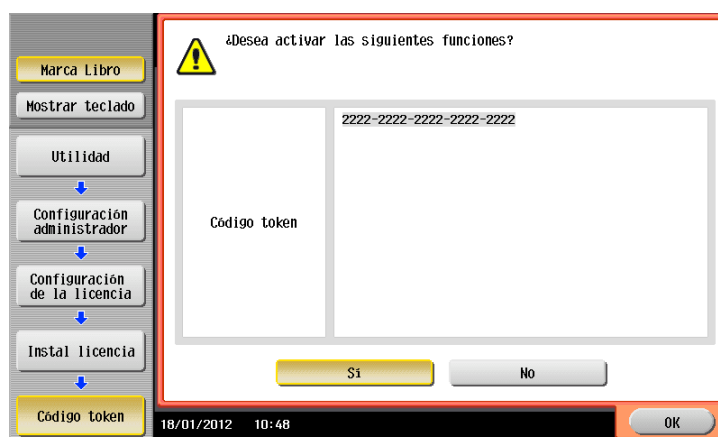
Marca Libro

Mostrar teclado

Utilidad

Configuración administrador

Configuración de la licencia

Instal licencia

Código token

¿Desea activar las siguientes funciones?

| Código token | 2222-2222-2222-2222-2222 |
|---|---|

Sí

No

18/01/2012 10:48

OK